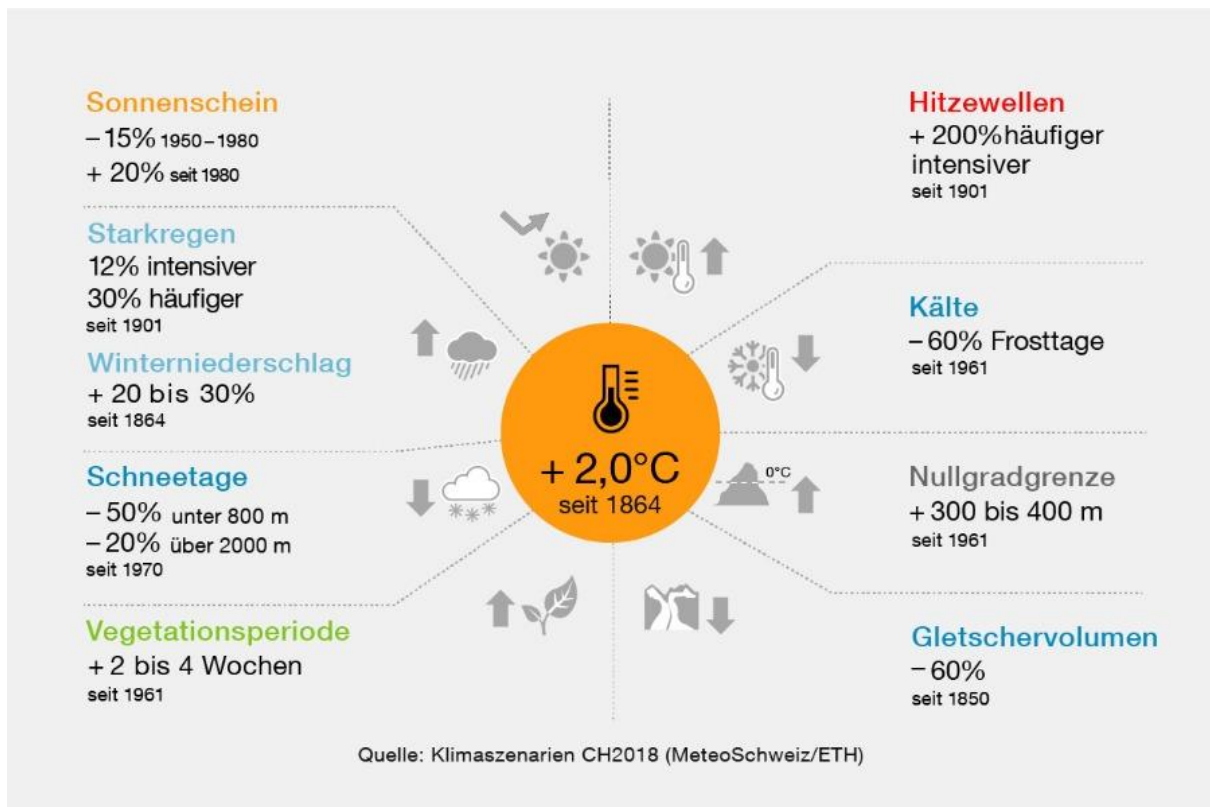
Sonnenschein
−15% 1950 – 1980
+ 20% seit 1980

Starkregen
12% intensiver
30% häufiger
seit 1901

Winterniederschlag
+ 20 bis 30%
seit 1864

Schneetage
− 50% unter 800 m
− 20% über 2000 m
seit 1970

Vegetationsperiode
+ 2 bis 4 Wochen
seit 1961

+ 2,0°C
seit 1864

Hitzewellen
+ 200%häufiger
intensiver
seit 1901

Kälte
− 60% Frosttage
seit 1961

0°C

Nullgradgrenze
+ 300 bis 400 m
seit 1961

Gletschervolumen
− 60%
seit 1850

Quelle: Klimaszenarien CH2018 (MeteoSchweiz/ETH)